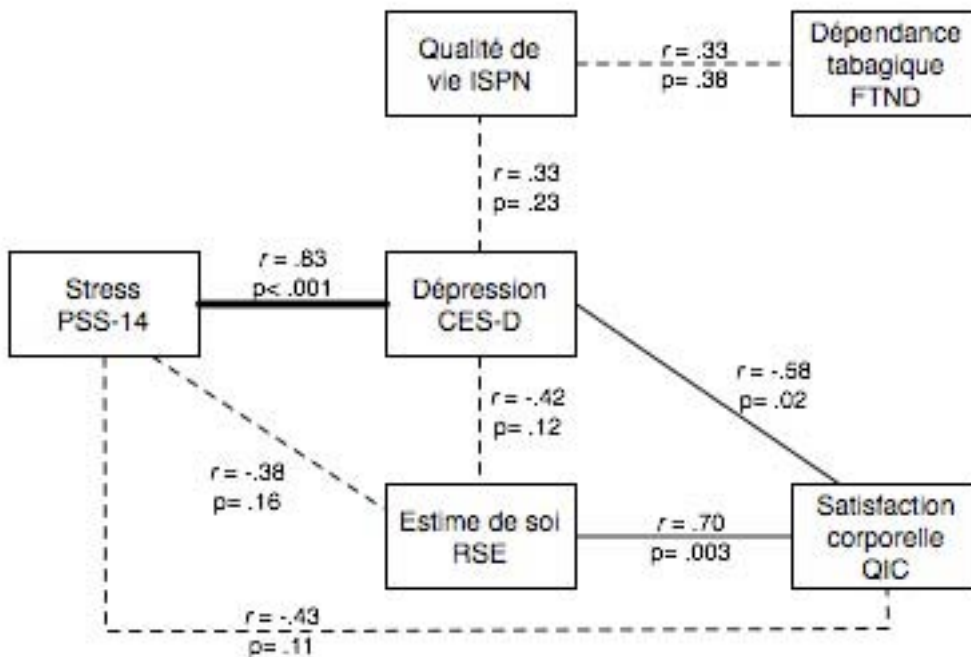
Qualité de vie ISPN

r = .33
p= .38

Dépendance tabagique FTND

r = .33
p= .23

Stress PSS-14

r = .83
p< .001

Dépression CES-D

r = -.58
p= .02

r = -.42
p= .12

r = -.38
p= .16

Estime de soi RSE

r = .70
p= .003

Satisfaction corporelle QIC

r = -.43
p= .11